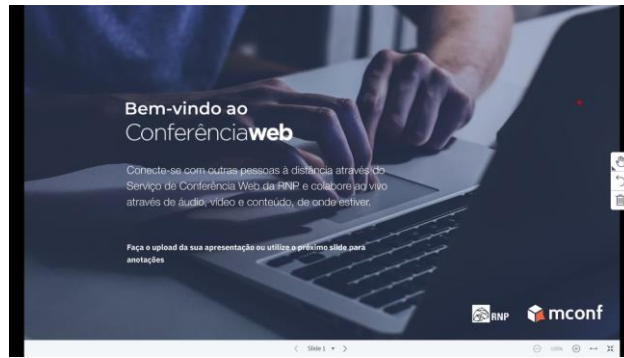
Bem-vindo ao
Conferênciaweb

Conecte-se com outras pessoas à distância através do Serviço de Conferência Web da RNP e colabore ao vivo através de áudio, vídeo e conteúdo, de onde estiver.

Faça o upload da sua apresentação ou utilize o próximo slide para anotações

RNP mconf

< Slide 1 > 100%